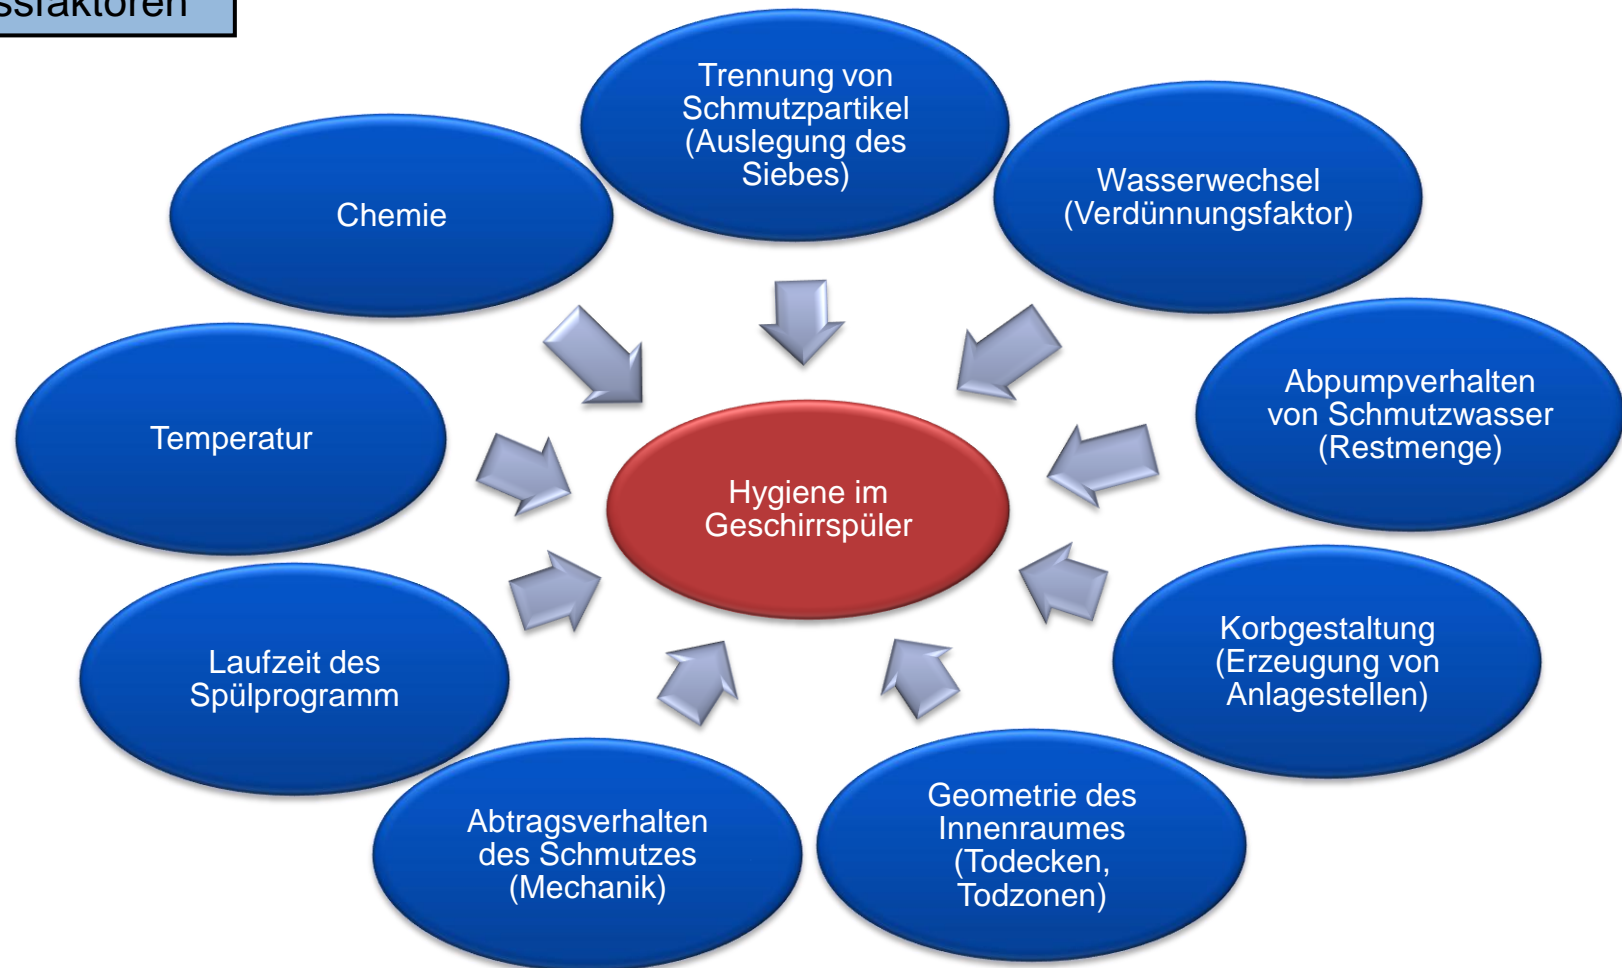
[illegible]ssfaktoren

Trennung von Schmutzpartikel (Auslegung des Siebes)

Chemie

Wasserwechsel (Verdünnungsfaktor)

Abpumpverhalten von Schmutzwasser (Restmenge)

Temperatur

Hygiene im Geschirrspüler

Korbgestaltung (Erzeugung von Anlagestellen)

Laufzeit des Spülprogramm

Abtragsverhalten des Schmutzes (Mechanik)

Geometrie des Innenraumes (Todecken, Todzonen)